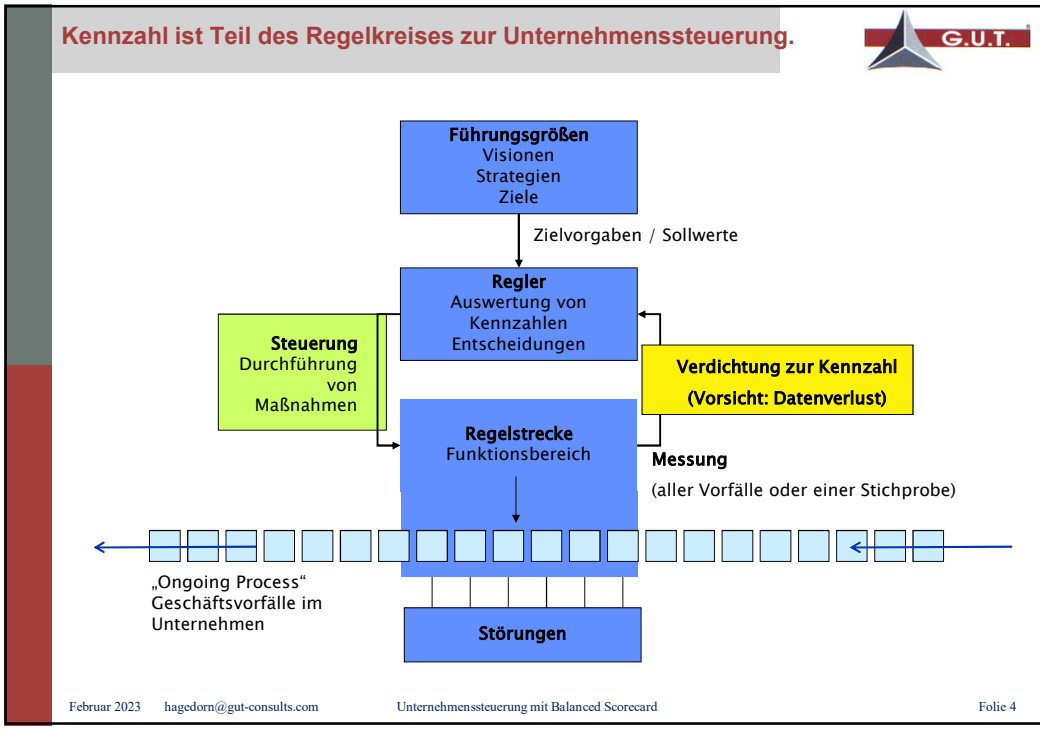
Kennzahl ist Teil des Regelkreises zur Unternehmenssteuerung.

G.U.T.

Führungsgrößen
Visionen
Strategien
Ziele

Zielvorgaben / Sollwerte

Regler
Auswertung von
Kennzahlen
Entscheidungen

Steuerung
Durchführung
von
Maßnahmen

Verdichtung zur Kennzahl
(Vorsicht: Datenverlust)

Regelstrecke
Funktionsbereich

Messung
(aller Vorfälle oder einer Stichprobe)

„Ongoing Process“
Geschäftsvorfälle im
Unternehmen

Störungen

Februar 2023 hagedorn@gut-consults.com Unternehmenssteuerung mit Balanced Scorecard Folie 4